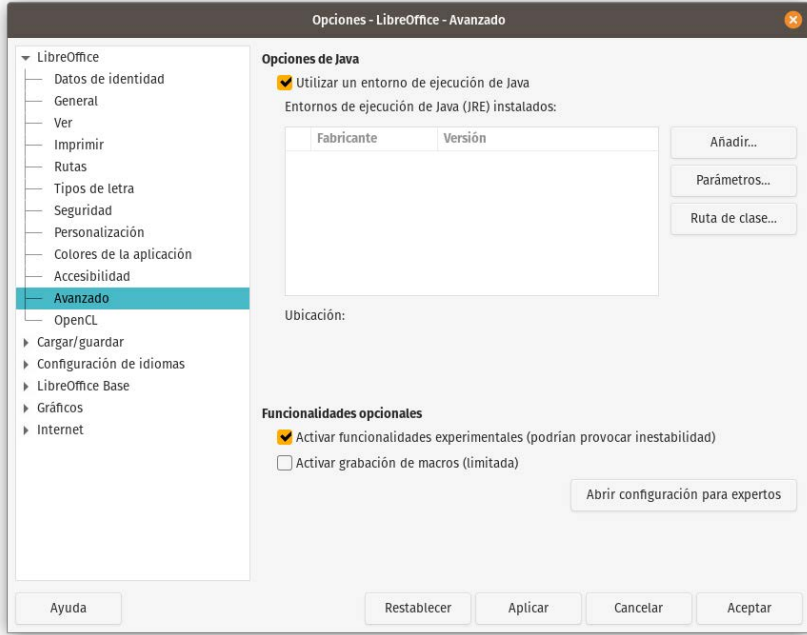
Opciones - LibreOffice - Avanzado

LibreOffice
Datos de identidad
General
Ver
Imprimir
Rutas
Tipos de letra
Seguridad
Personalización
Colores de la aplicación
Accesibilidad
Avanzado
OpenCL
Cargar/guardar
Configuración de idiomas
LibreOffice Base
Gráficos
Internet

Opciones de Java
Utilizar un entorno de ejecución de Java
Entornos de ejecución de Java (JRE) instalados:

| | Fabricante | Versión |
|---|---|---|

Añadir...
Parámetros...
Ruta de clase...

Ubicación:

Funcionalidades opcionales
Activar funcionalidades experimentales (podrían provocar inestabilidad)
Activar grabación de macros (limitada)
Abrir configuración para expertos

Ayuda
Restablecer
Aplicar
Cancelar
Aceptar